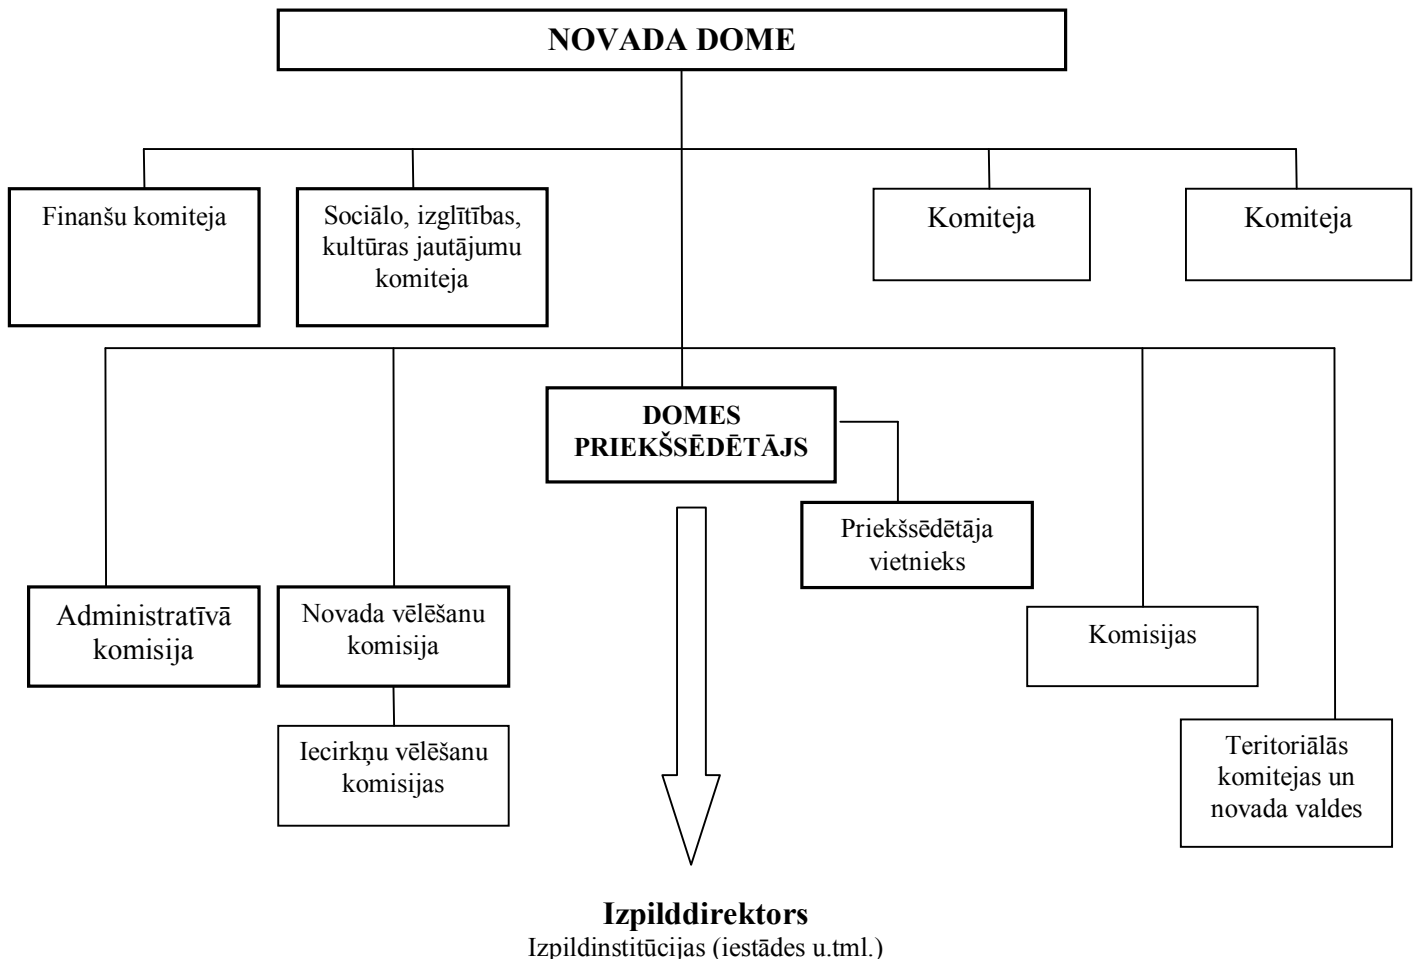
NOVADA DOME

Finanšu komiteja

Sociālo, izglītības, kultūras jautājumu komiteja

Komiteja

Komiteja

DOMES PRIEKŠSĒDĒTĀJS

Priekšsēdētāja vietnieks

Administratīvā komisija

Novada vēlēšanu komisija

Iecirkņu vēlēšanu komisijas

Komisijas

Teritoriālās komitejas un novada valdes

**Izpilddirektors**
Izpildinstitūcijas (iestādes u.tml.)